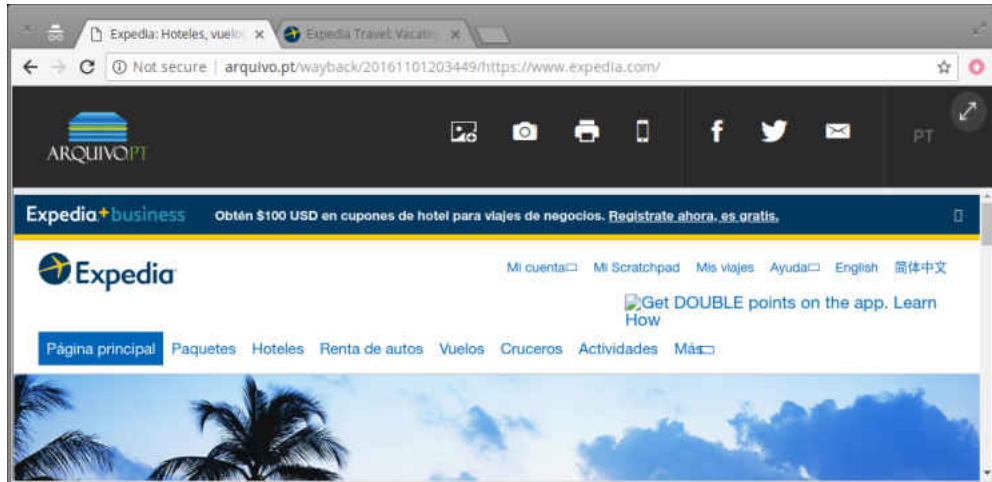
Expedia: Hoteles, vuelo ×
Expedia Travel: Vacati ×

Not secure | arquivo.pt/wayback/20161101203449/https://www.expedia.com/

ARQUIVO.PT

PT

Expedia+business Obtén $100 USD en cupones de hotel para viajes de negocios. Regístrate ahora, es gratis.

Expedia

Mi cuenta Mi Scratchpad Mis viajes Ayuda English 简体中文

Get DOUBLE points on the app. Learn How

Página principal Paquetes Hoteles Renta de autos Vuelos Cruceros Actividades Más